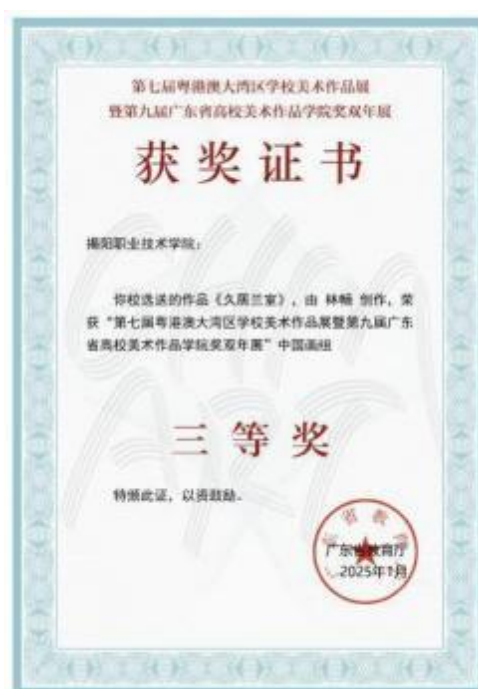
第七届粤港澳大湾区学校美术作品展
暨第九届广东省高校美术作品学院奖双年展

获奖证书

揭阳职业技术学院：

你校选送的作品《久居三家》，由 林畅 创作，荣获"第七届粤港澳大湾区学校美术作品展暨第九届广东省高校美术作品学院奖双年展"中国画组

三等奖

特颁此证，以资鼓励。

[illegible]
广东省教育厅
2025年1月